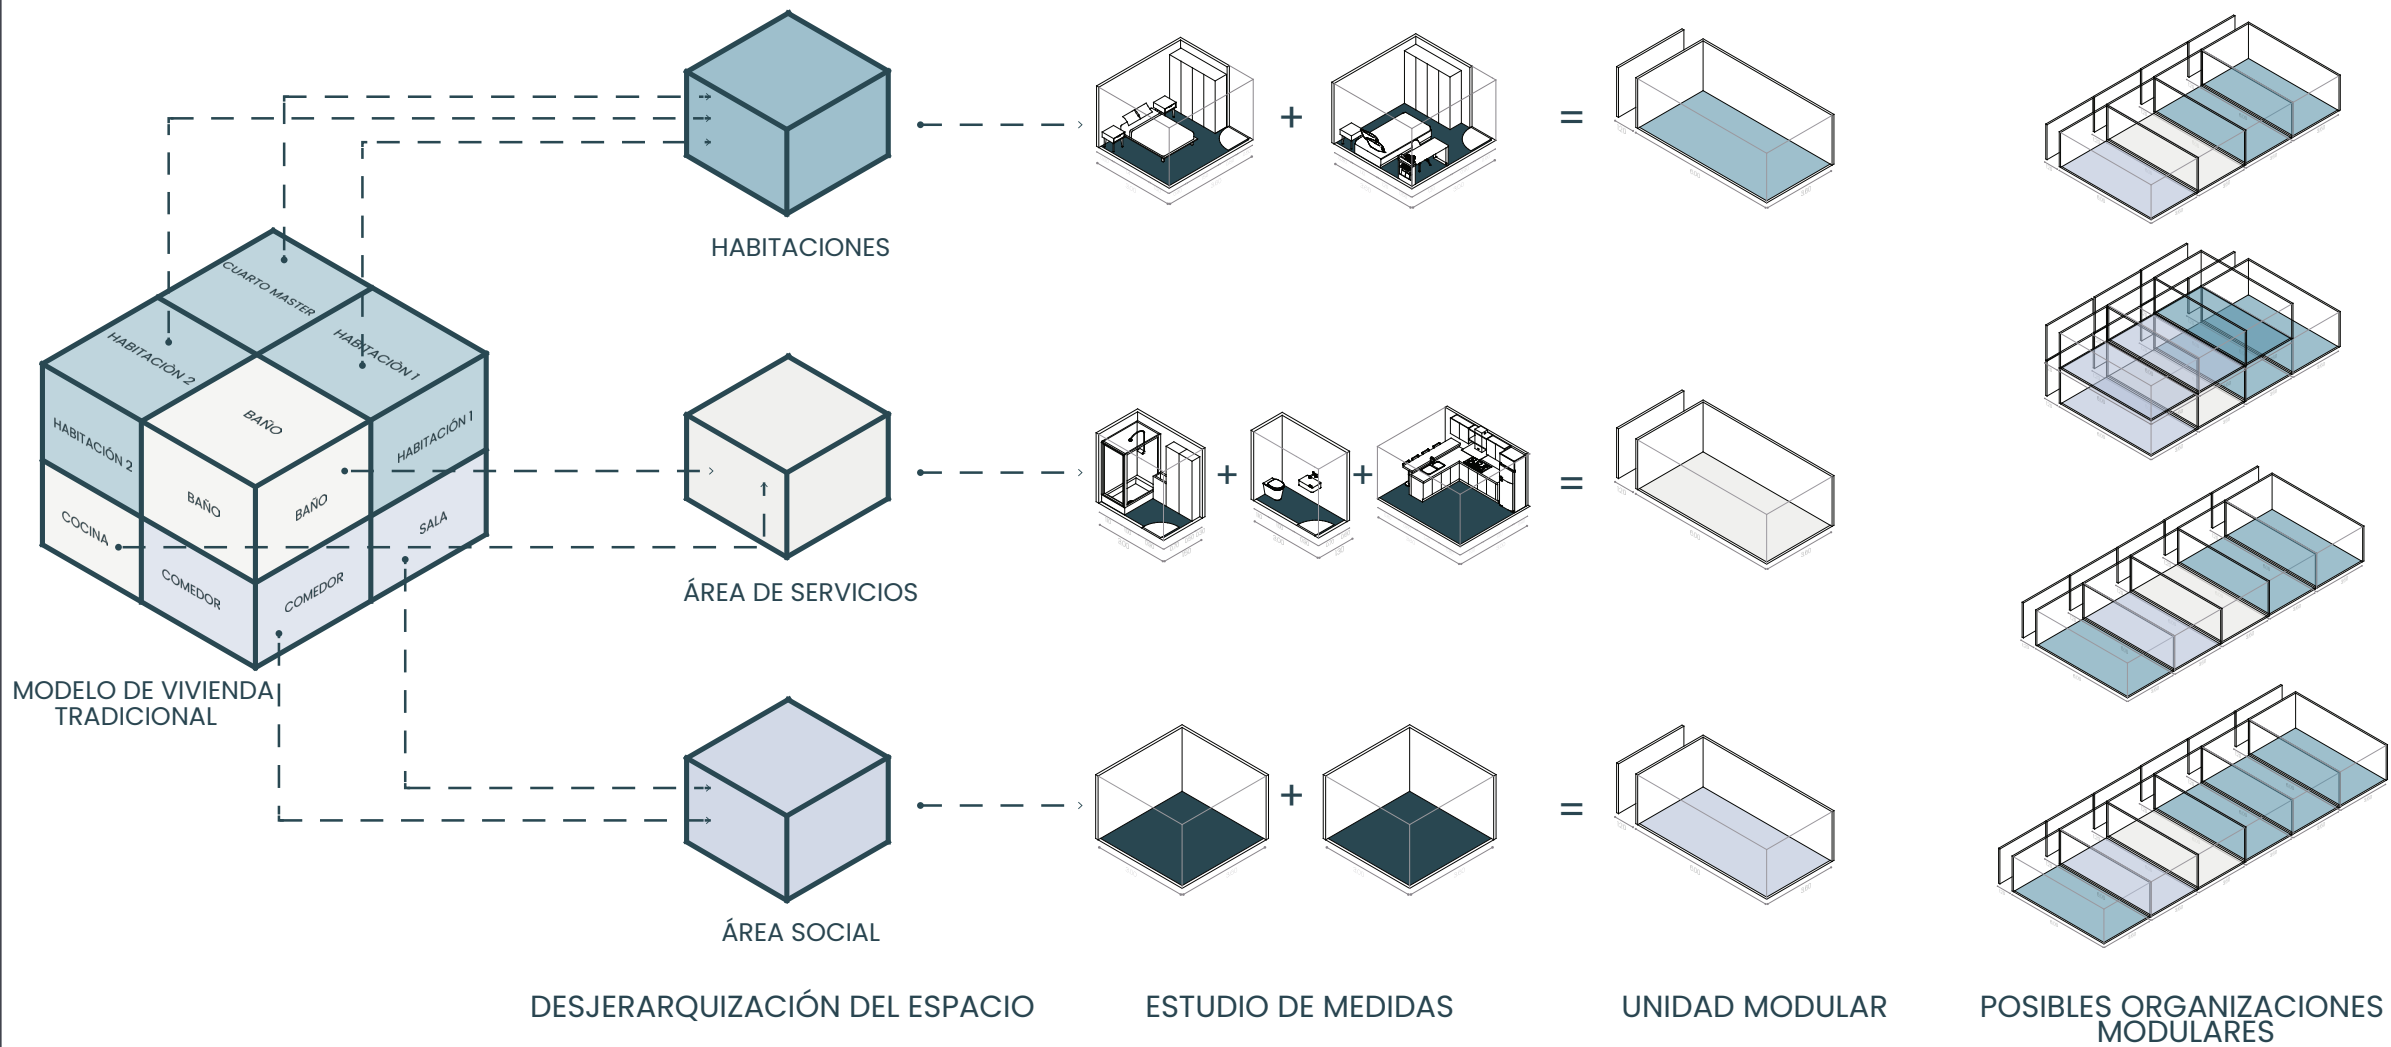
CUARTO MASTER
HABITACIÓN 2
HABITACIÓN 1
BAÑO
HABITACIÓN 2
HABITACIÓN 1
BAÑO
BAÑO
COCINA
SALA
COMEDOR
COMEDOR

MODELO DE VIVIENDA TRADICIONAL

HABITACIONES

+

=

ÁREA DE SERVICIOS

+

+

=

ÁREA SOCIAL

+

=

DESJERARQUIZACIÓN DEL ESPACIO

ESTUDIO DE MEDIDAS

UNIDAD MODULAR

POSIBLES ORGANIZACIONES MODULARES